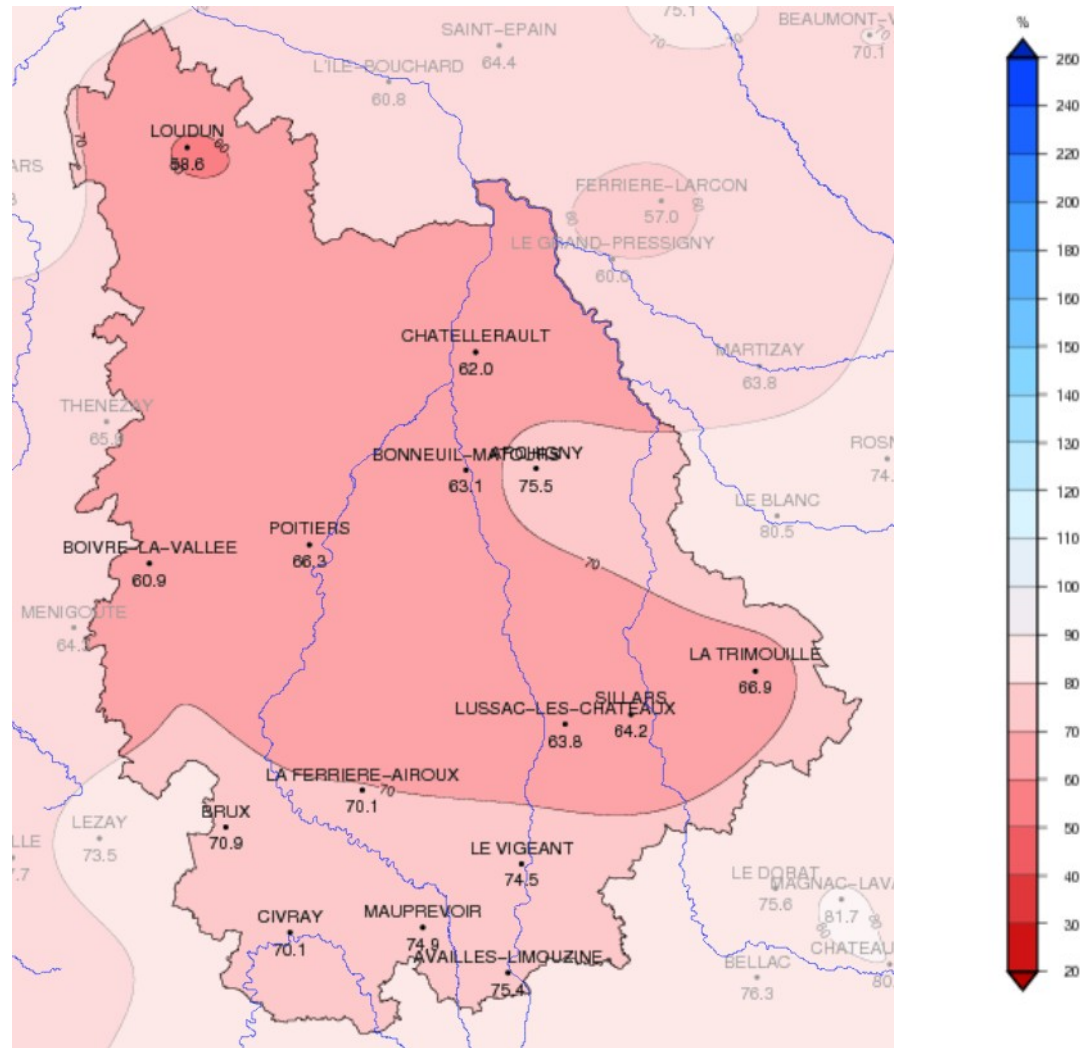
75.1
SAINT-EPAIN
64.4
BEAUMONT-V
70.1
L'ILE-BOUCHARD
60.8
70
LOUDUN
58.6
60
ARS
70
FERRIERE-LARCON
57.0
LE GRAND-PRESSIGNY
60.6
CHATELLERAULT
62.0
MARTIZAY
63.8
THENEZAY
65.6
BONNEUIL-MATOURS
63.1
ARCHIGNY
75.5
ROSN
74
LE BLANC
80.5
POITIERS
66.3
BOIVRE-LA-VALLEE
60.9
70
MENIGOUTE
64.1
LA TRIMOUILLE
66.9
SILLARS
64.2
LUSSAC-LES-CHATEAUX
63.8
LA FERRIERE-AIROUX
70.1
70
BRUX
70.9
LEZAY
73.5
LLE
7.7
LE VIGEANT
74.5
LE DORAT
75.6
MAGNAC-LAVA
81.7
80
CHATEAU
CIVRAY
70.1
MAUPREVOIR
74.9
AVAILLES-LIMOUZINE
75.4
BELLAC
76.3
80
%
260
240
220
200
180
160
150
140
130
120
110
100
90
80
70
60
50
40
30
20